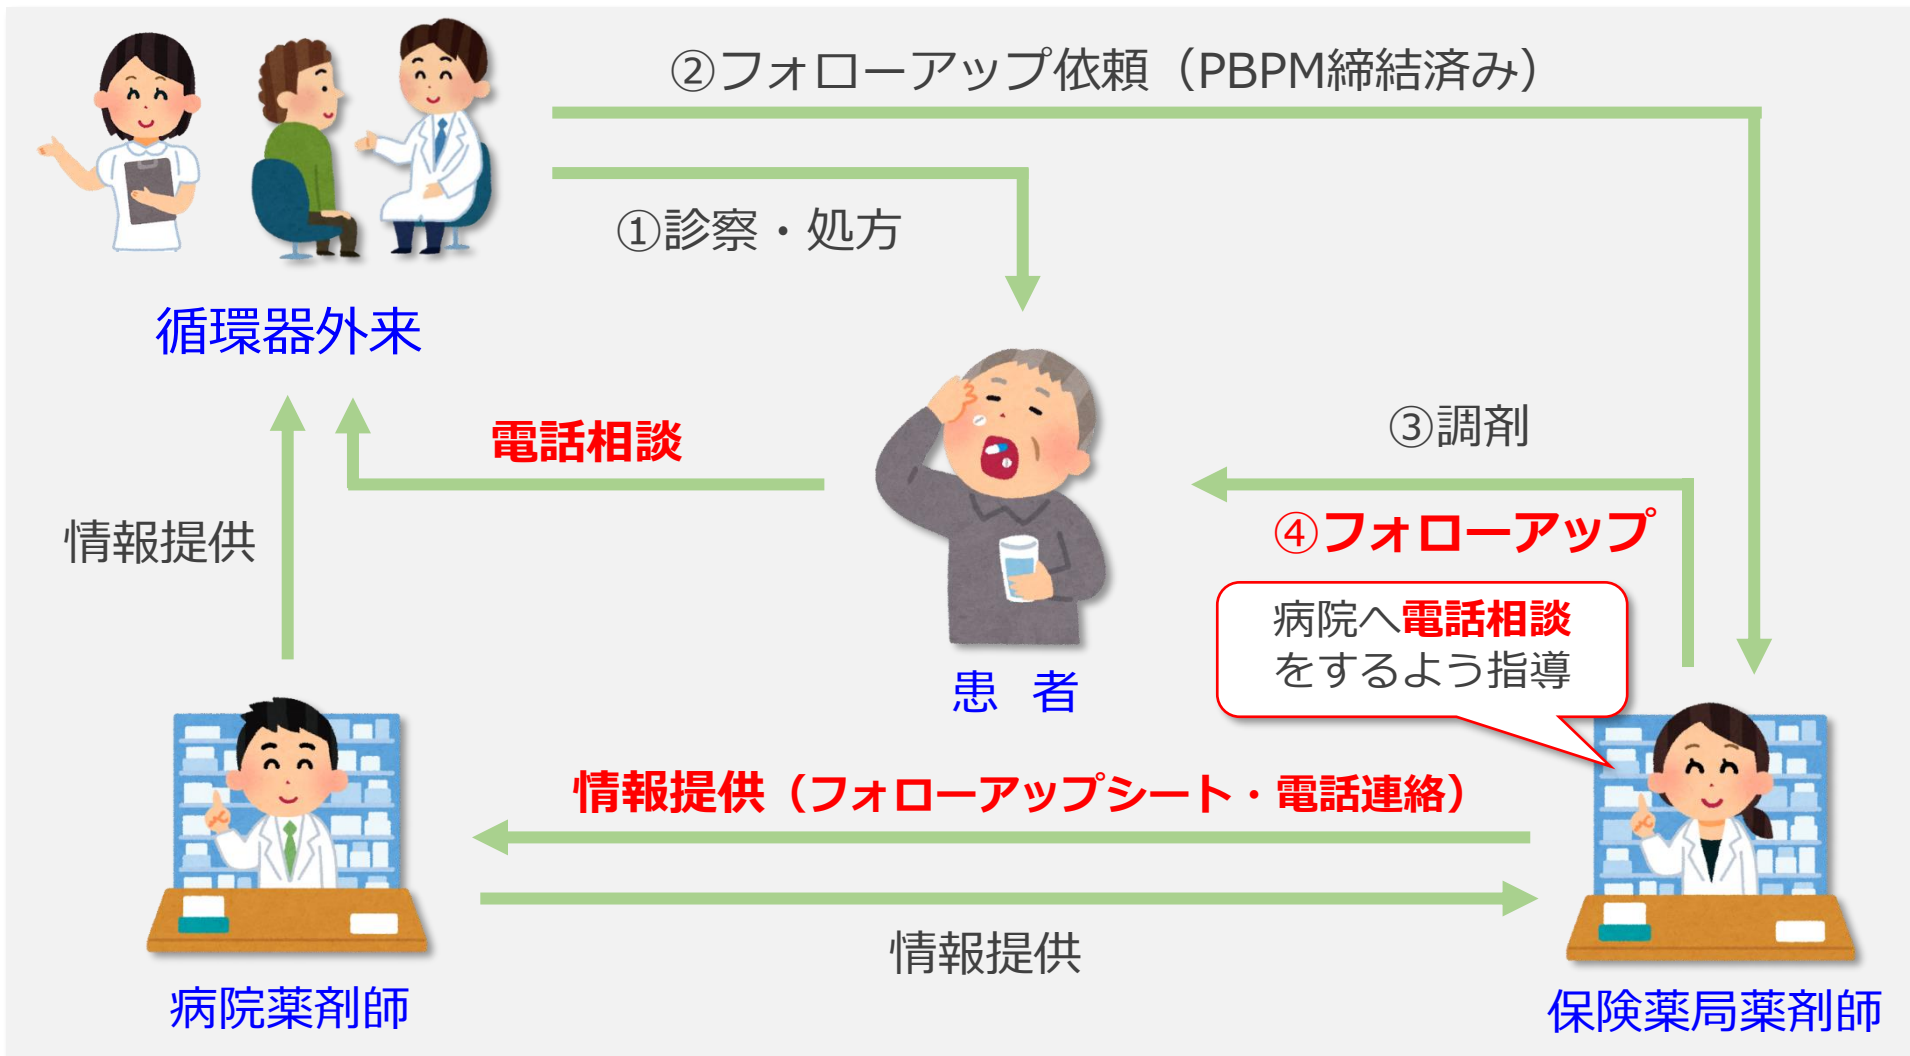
②フォローアップ依頼（PBPM締結済み）

①診察・処方

循環器外来

電話相談

③調剤

④フォローアップ

情報提供

病院へ電話相談をするよう指導

患　者

情報提供（フォローアップシート・電話連絡）

情報提供

病院薬剤師

保険薬局薬剤師